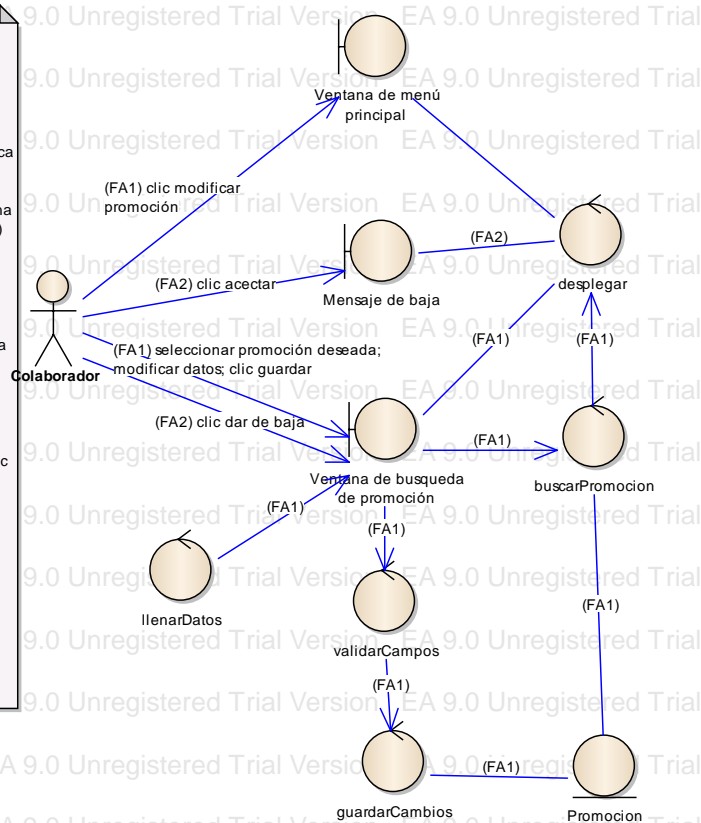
9.0 Unregistered Trial Version EA 9.0 Unregistered Trial
9.0 Unregistered Trial Version EA 9.0 Unregistered Trial
9.0 Unregistered Trial Version EA 9.0 Unregistered Trial
9.0 Unregistered Trial Version EA 9.0 Unregistered Trial
9.0 Unregistered Trial Version EA 9.0 Unregistered Trial
9.0 Unregistered Trial Version EA 9.0 Unregistered Trial
9.0 Unregistered Trial Version EA 9.0 Unregistered Trial
9.0 Unregistered Trial Version EA 9.0 Unregistered Trial
9.0 Unregistered Trial Version EA 9.0 Unregistered Trial
9.0 Unregistered Trial Version EA 9.0 Unregistered Trial
9.0 Unregistered Trial Version EA 9.0 Unregistered Trial
A 9.0 Unregistered Trial Version EA 9.0 Unregistered Trial

ca
na
)
a
c

Ventana de menú principal
(FA1) clic modificar promoción
(FA2)
desplegar
(FA2) clic acectar
Mensaje de baja
Colaborador
(FA1) seleccionar promoción deseada; modificar datos; clic guardar
(FA1)
(FA1)
(FA2) clic dar de baja
(FA1)
Ventana de busqueda de promoción
buscarPromocion
(FA1)
(FA1)
llenarDatos
(FA1)
validarCampos
(FA1)
(FA1)
guardarCambios
Promocion